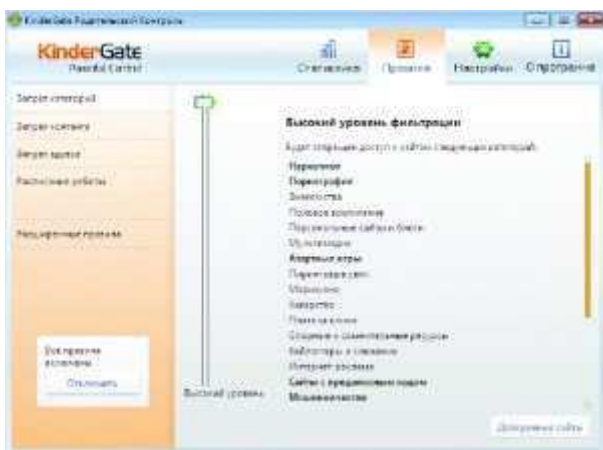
KinderGate Родительский Контроль

KinderGate
Parental Control

Статистика
Правила
Настройки
О программе

Запрет категорий
Запрет времени
Запрет адресов
Расписание работы
Расширенные правила

Все правила включены
Отключить

Высокий уровень

Высокий уровень фильтрации

Будет запрещен доступ к сайтам следующих категорий:

Наркотики
Порнография
Знакомства
Половое воспитание
Персональные сайты и блоги
Музыкальные
Азартные игры
Пиратские ресурсы
Магазины
Закачка
Платные клики
Социальные и развлекательные ресурсы
Библиотеки и словари
Интернет-реклама
Сайты с предложением подделок
Мошенничество

Доверенные сайты